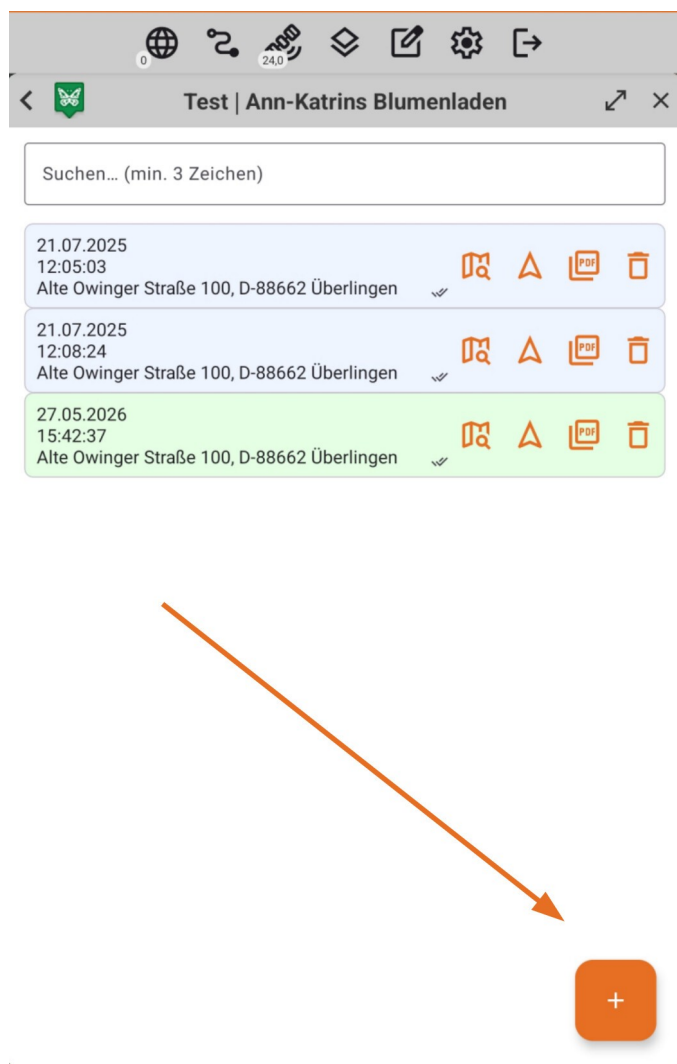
0 24,0

Test | Ann-Katrins Blumenladen

Suchen… (min. 3 Zeichen)

21.07.2025
12:05:03
Alte Owinger Straße 100, D-88662 Überlingen

PDF

21.07.2025
12:08:24
Alte Owinger Straße 100, D-88662 Überlingen

PDF

27.05.2026
15:42:37
Alte Owinger Straße 100, D-88662 Überlingen

PDF

+